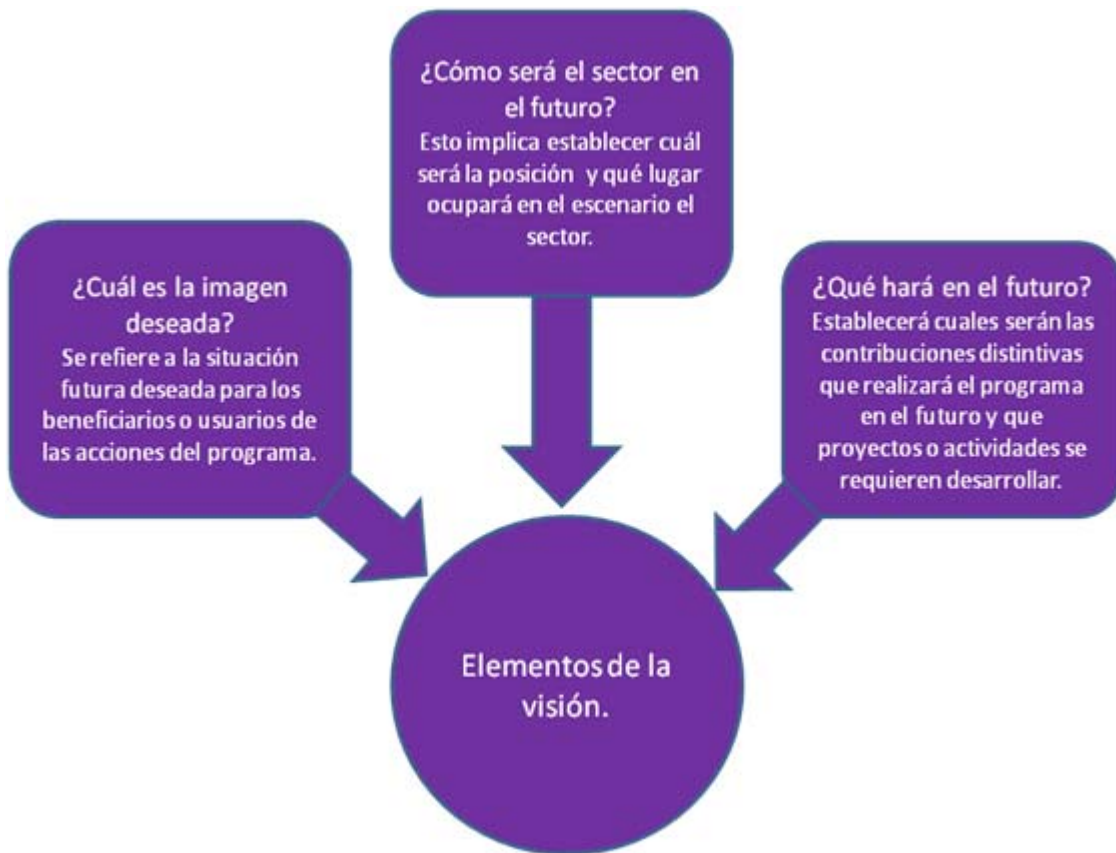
¿Cómo será el sector en el futuro?
Esto implica establecer cuál será la posición y qué lugar ocupará en el escenario el sector.

¿Cuál es la imagen deseada?
Se refiere a la situación futura deseada para los beneficiarios o usuarios de las acciones del programa.

¿Qué hará en el futuro?
Establecerá cuales serán las contribuciones distintivas que realizará el programa en el futuro y que proyectos o actividades se requieren desarrollar.

Elementos de la visión.